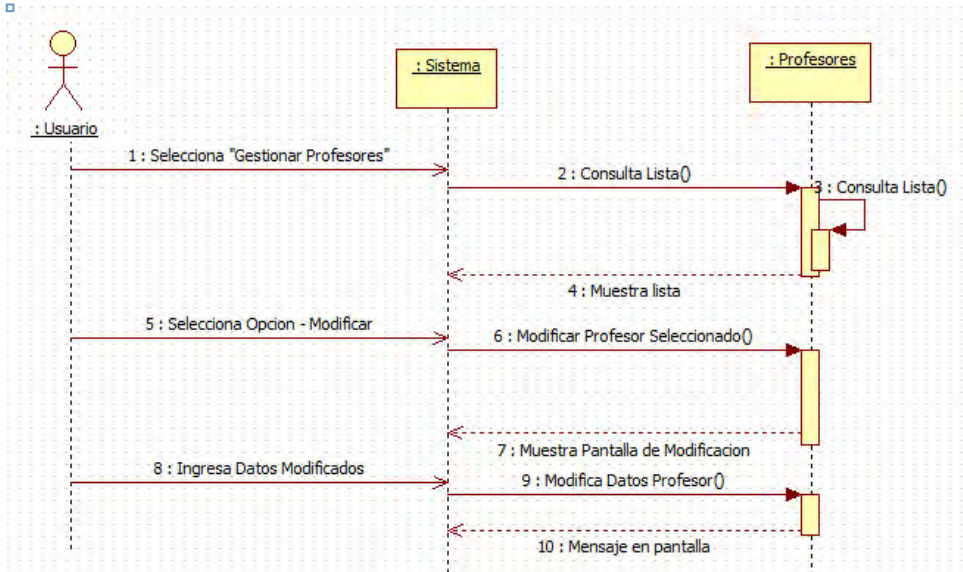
: Usuario

: Sistema

: Profesores

1 : Selecciona "Gestionar Profesores"

2 : Consulta Lista()

3 : Consulta Lista()

4 : Muestra lista

5 : Selecciona Opcion - Modificar

6 : Modificar Profesor Seleccionado()

7 : Muestra Pantalla de Modificacion

8 : Ingresa Datos Modificados

9 : Modifica Datos Profesor()

10 : Mensaje en pantalla